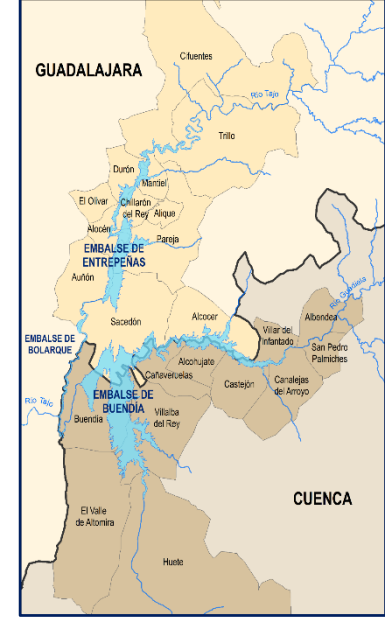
GUADALAJARA

Cifuentes

Río Tajo

Trillo

Durón

Mantiel

El Olivar

Chillarón del Rey

Alique

Alocén

EMBALSE DE ENTREPEÑAS

Pareja

Auñón

Sacedón

Alcocer

Río Guadiela

Albendea

Villar del Infantado

San Pedro Palmiches

EMBALSE DE BOLARQUE

Alcohujate

Cañaveruelas

Castejón

Canalejas del Arroyo

Río Tajo

EMBALSE DE BUENDÍA

Buendía

Villalba del Rey

Río Guadiela

CUENCA

El Valle de Altomira

Huete